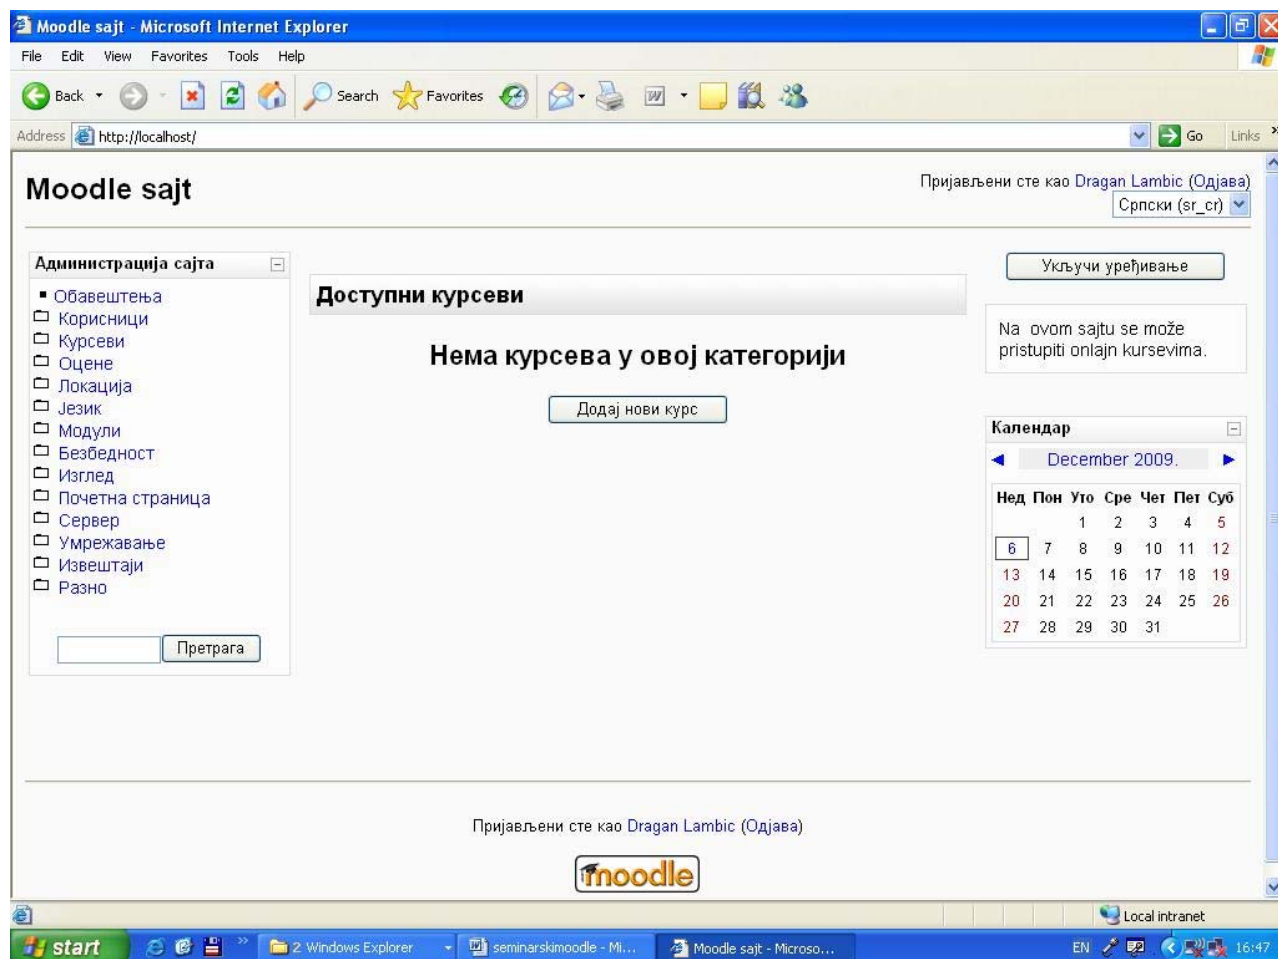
Moodle sajt - Microsoft Internet Explorer

File Edit View Favorites Tools Help

Back Search Favorites

Address http://localhost/ Go Links

Moodle sajt

Пријављени сте као Dragan Lambic (Одјава)
Српски (sr_cr)

Администрација сајта
Обавештења
Корисници
Курсеви
Оцене
Локација
Језик
Модули
Безбедност
Изглед
Почетна страница
Сервер
Умрежавање
Извештаји
Разно

Претрага

Доступни курсеви

Нема курсева у овој категорији

Додај нови курс

Укључи уређивање

Na ovom sajtu se može pristupiti onlajn kursevima.

Календар

December 2009.

| Нед | Пон | Уто | Сре | Чет | Пет | Суб |
|---|---|---|---|---|---|---|
| | | 1 | 2 | 3 | 4 | 5 |
| 6 | 7 | 8 | 9 | 10 | 11 | 12 |
| 13 | 14 | 15 | 16 | 17 | 18 | 19 |
| 20 | 21 | 22 | 23 | 24 | 25 | 26 |
| 27 | 28 | 29 | 30 | 31 | | |

Пријављени сте као Dragan Lambic (Одјава)

moodle

Local intranet

start 2 Windows Explorer seminarskimoodle - Mi... Moodle sajt - Microso... EN 16:47